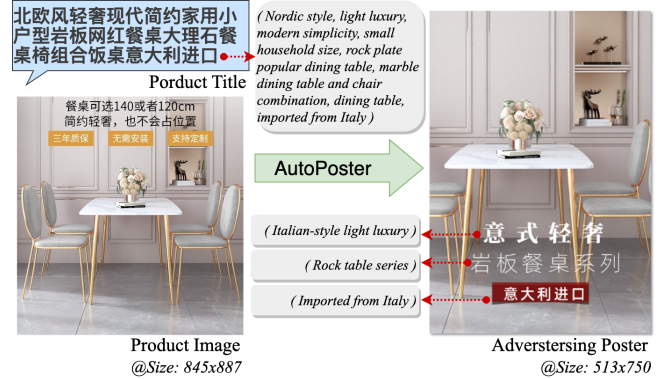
北欧风轻奢现代简约家用小户型岩板网红餐桌大理石餐桌椅组合饭桌意大利进口

Porduct Title

( Nordic style, light luxury, modern simplicity, small household size, rock plate popular dining table, marble dining table and chair combination, dining table, imported from Italy )

餐桌可选140或者120cm
简约轻奢，也不会占位置

三年质保
无需安装
支持定制

AutoPoster

( Italian-style light luxury )

( Rock table series )

( Imported from Italy )

意式轻奢
岩板餐桌系列
意大利进口

Product Image
@Size: 845x887

Adverstersing Poster
@Size: 513x750